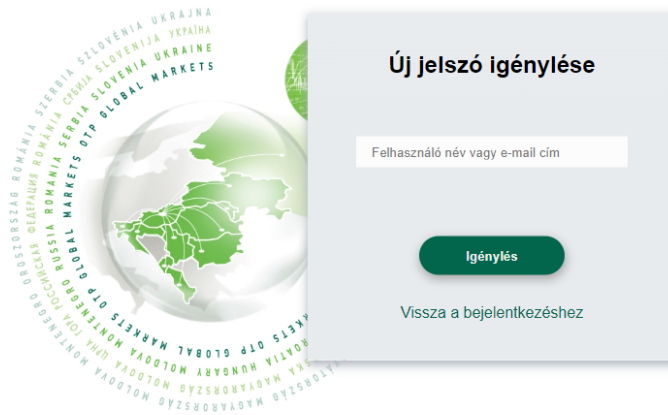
Új jelszó igénylése

Felhasználó név vagy e-mail cím

Igénylés

Vissza a bejelentkezéshez

ROMÂNIA SZERBIA SZLOVÉNIA UKRAJNA
ФЕДЕРАЦИЯ ROMÂNIA СРБИЈА SLOVENIJA УКРАЇНА
RUSSIA ROMANIA SERBIA SLOVENIA UKRAINE
MARKETS OTP GLOBAL MARKETS
OROSZORSZÁG
РОССИЙСКАЯ
GLOBAL
MONTENEGRO
MOLDOVA
OTP GLOBAL MARKETS
CROATIA HUNGARY MOLDOVA
MAGYARORSZÁG